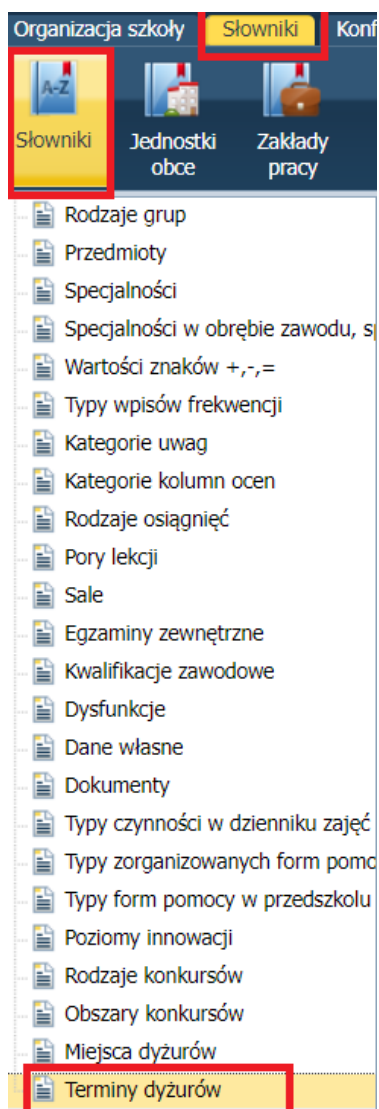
Organizacja szkoły Słowniki Konf

A-Z

Słowniki

Jednostki obce

Zakłady pracy

Rodzaje grup
Przedmioty
Specjalności
Specjalności w obrębie zawodu, s
Wartości znaków +,-,=
Typy wpisów frekwencji
Kategorie uwag
Kategorie kolumn ocen
Rodzaje osiągnięć
Pory lekcji
Sale
Egzaminy zewnętrzne
Kwalifikacje zawodowe
Dysfunkcje
Dane własne
Dokumenty
Typy czynności w dzienniku zajęć
Typy zorganizowanych form pomo
Typy form pomocy w przedszkolu
Poziomy innowacji
Rodzaje konkursów
Obszary konkursów
Miejsca dyżurów
Terminy dyżurów